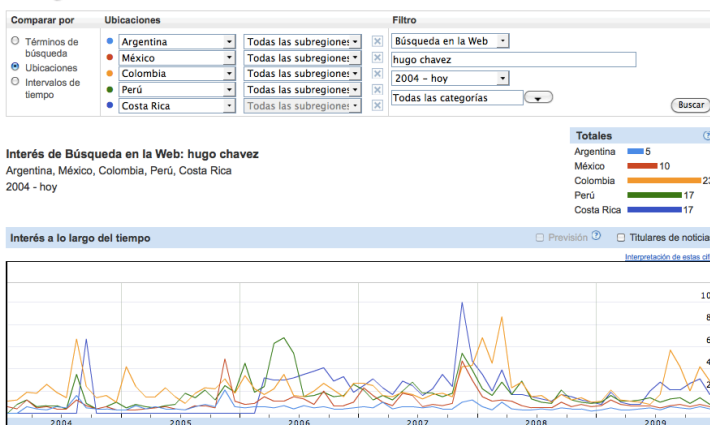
Comparar por

Términos de búsqueda
Ubicaciones
Intervalos de tiempo

Ubicaciones

| Argentina | Todas las subregiones |
| México | Todas las subregiones |
| Colombia | Todas las subregiones |
| Perú | Todas las subregiones |
| Costa Rica | Todas las subregiones |

Filtro

Búsqueda en la Web
hugo chavez
2004 - hoy
Todas las categorías

Buscar

Interés de Búsqueda en la Web: hugo chavez
Argentina, México, Colombia, Perú, Costa Rica
2004 - hoy

Totales

| Argentina | 5 |
| México | 10 |
| Colombia | 2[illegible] |
| Perú | 17 |
| Costa Rica | 17 |

Interés a lo largo del tiempo

Previsión

Titulares de notici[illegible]

Interpretación de estas ci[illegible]

10
8
6
4
2

2004
2005
2006
2007
2008
2009